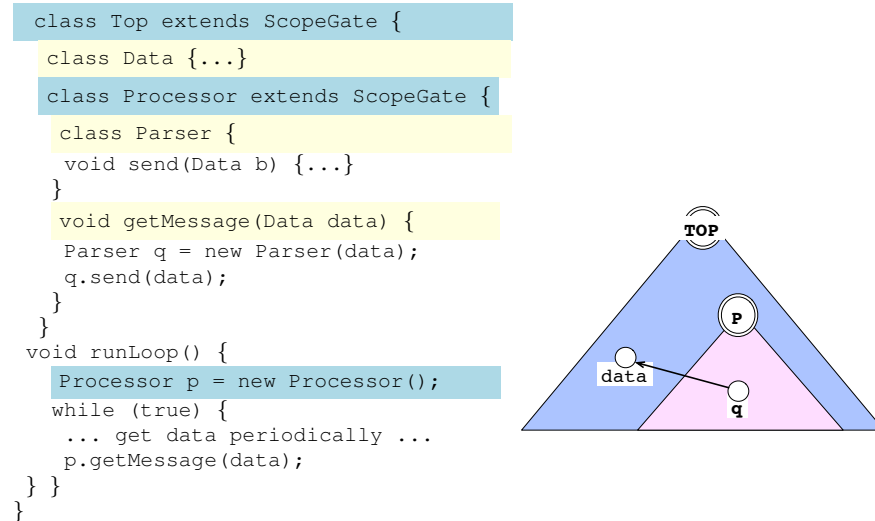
class Top extends ScopeGate {
class Data {...}
class Processor extends ScopeGate {
class Parser {
void send(Data b) {...}
}
void getMessage(Data data) {
Parser q = new Parser(data);
q.send(data);
}
}
void runLoop() {
Processor p = new Processor();
while (true) {
... get data periodically ...
p.getMessage(data);
} }
}

TOP
P
data
q